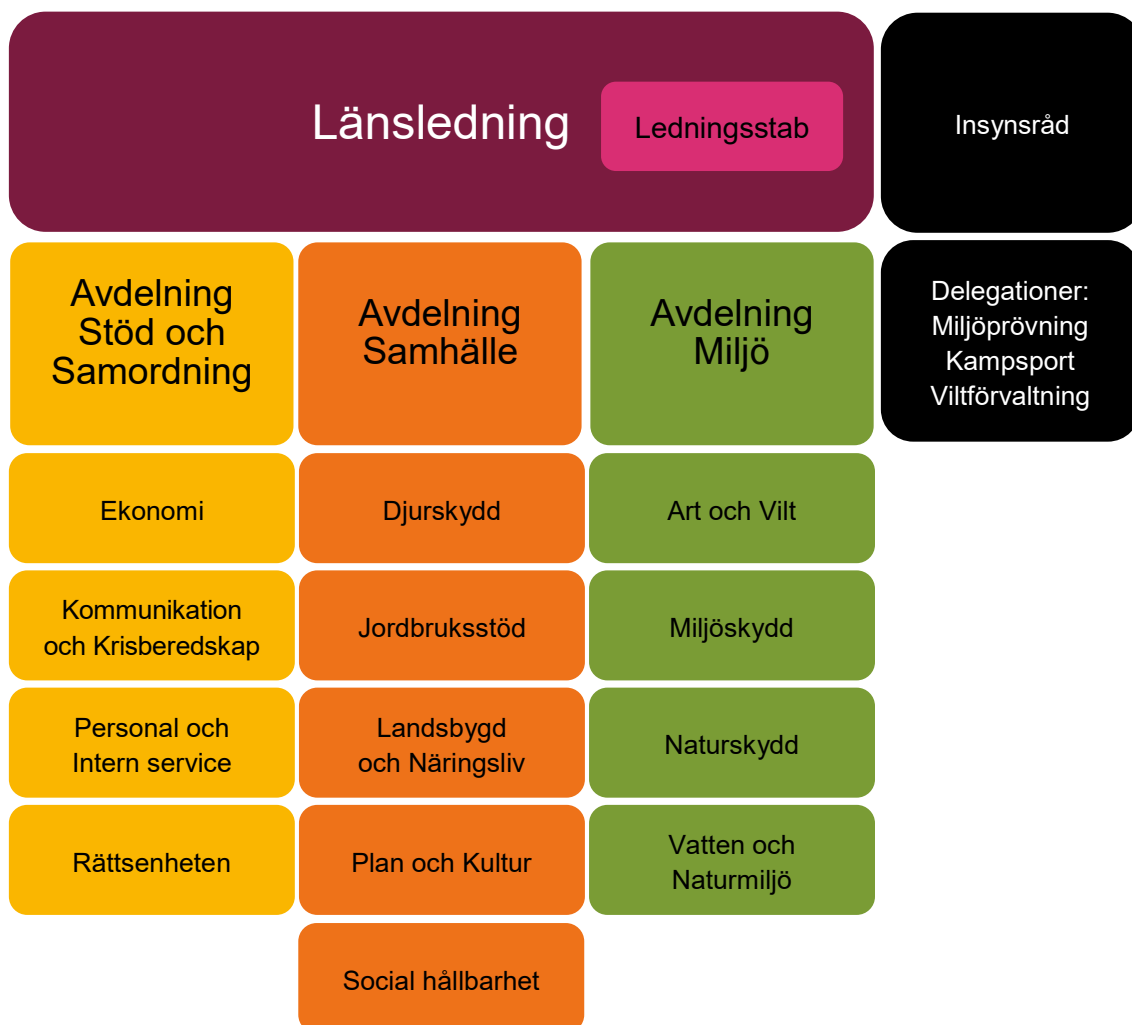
Länsledning

Ledningsstab

Insynsråd

Avdelning Stöd och Samordning

Avdelning Samhälle

Avdelning Miljö

Delegationer:
Miljöprövning
Kampsport
Viltförvaltning

Ekonomi

Kommunikation och Krisberedskap

Personal och Intern service

Rättsenheten

Djurskydd

Jordbruksstöd

Landsbygd och Näringsliv

Plan och Kultur

Social hållbarhet

Art och Vilt

Miljöskydd

Naturskydd

Vatten och Naturmiljö